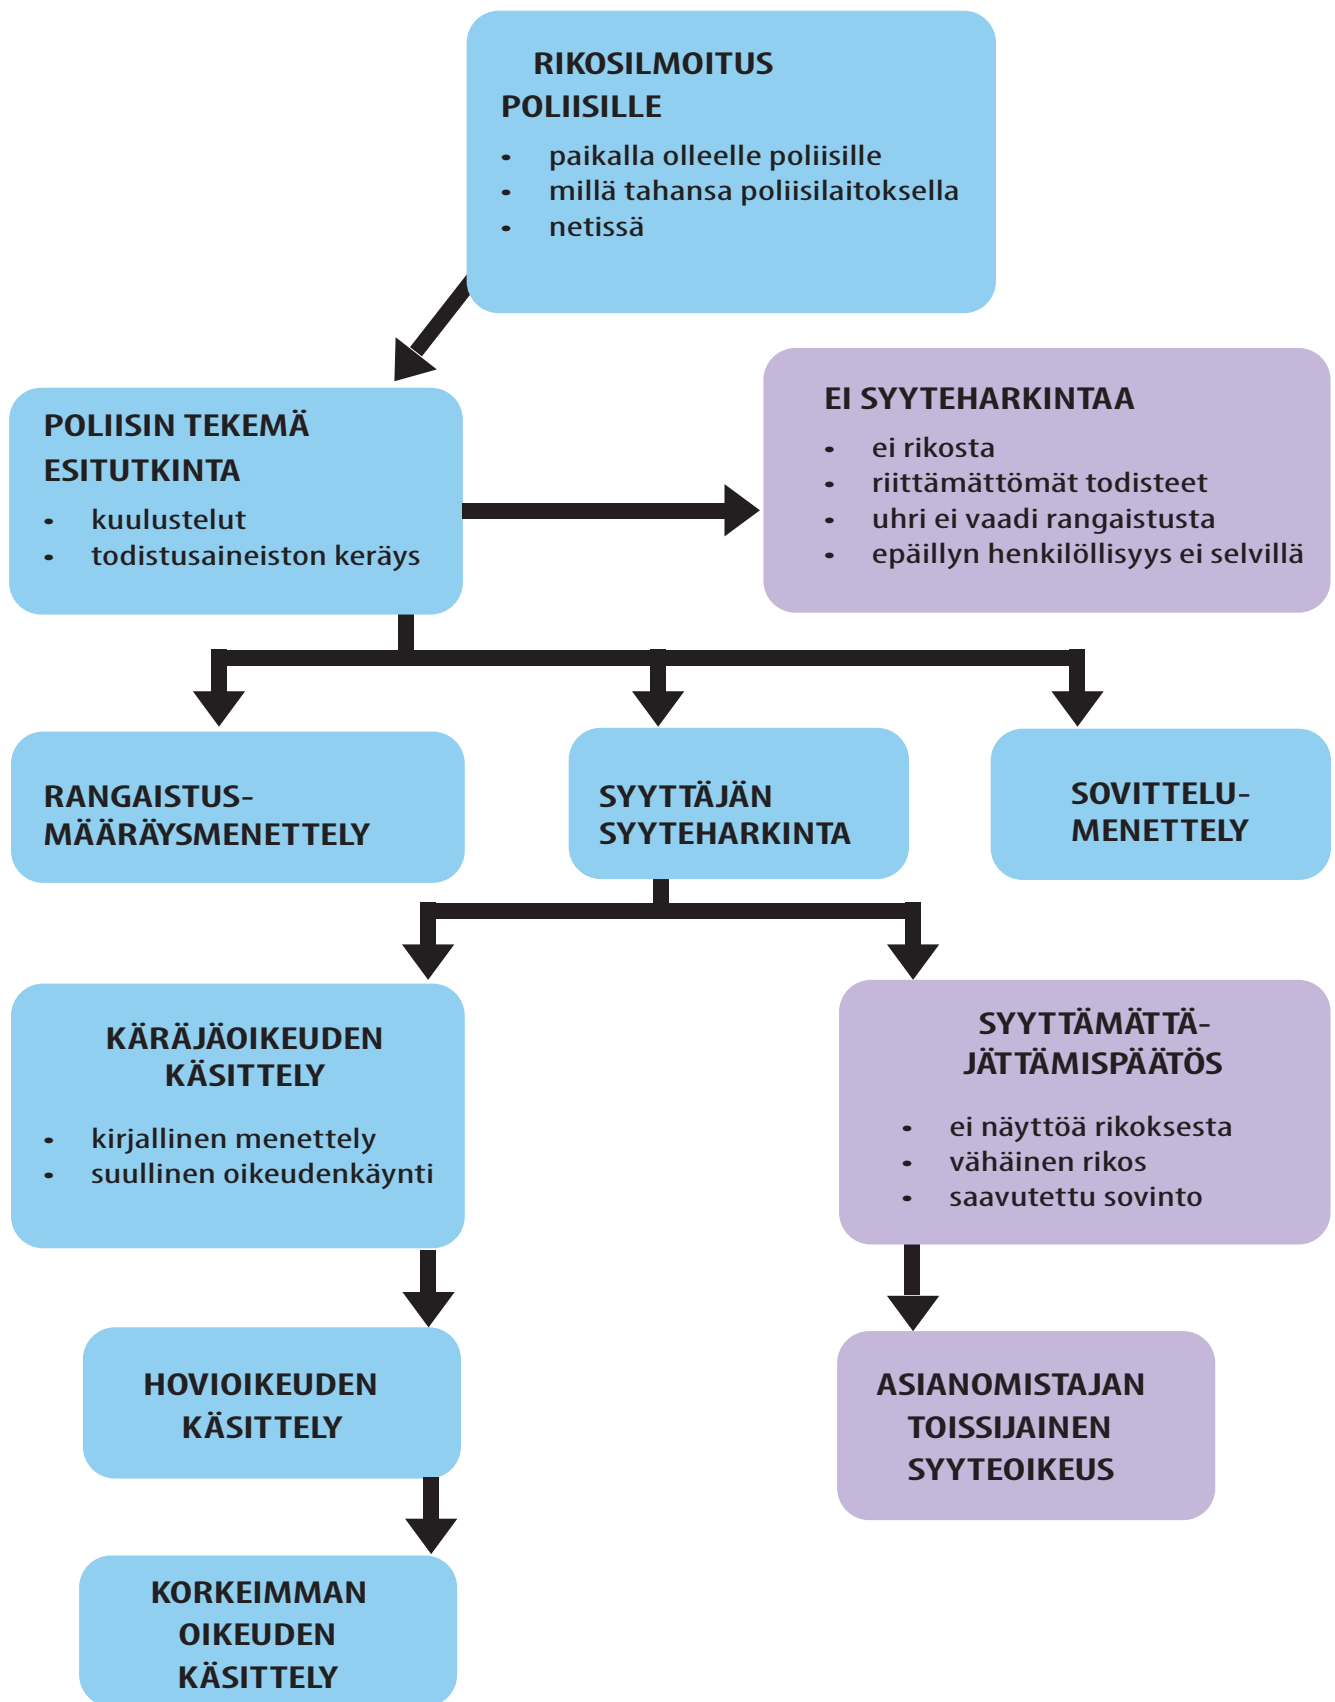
RIKOSILMOITUS POLIISILLE

- paikalla olleelle poliisille
- millä tahansa poliisilaitoksella
- netissä

POLIISIN TEKEMÄ ESITUTKINTA

- kuulustelut
- todistusaineiston keräys

EI SYYTEHARKINTAA

- ei rikosta
- riittämättömät todisteet
- uhri ei vaadi rangaistusta
- epäillyn henkilöllisyys ei selvillä

RANGAISTUSMÄÄRÄYSMENETTELY

SYYTTÄJÄN SYYTEHARKINTA

SOVITTELUMENETTELY

KÄRÄJÄOIKEUDEN KÄSITTELY

- kirjallinen menettely
- suullinen oikeudenkäynti

SYYTTÄMÄTTÄJÄTTÄMISPÄÄTÖS

- ei näyttöä rikoksesta
- vähäinen rikos
- saavutettu sovinto

HOVIOIKEUDEN KÄSITTELY

ASIANOMISTAJAN TOISSIJAINEN SYYTEOIKEUS

KORKEIMMAN OIKEUDEN KÄSITTELY